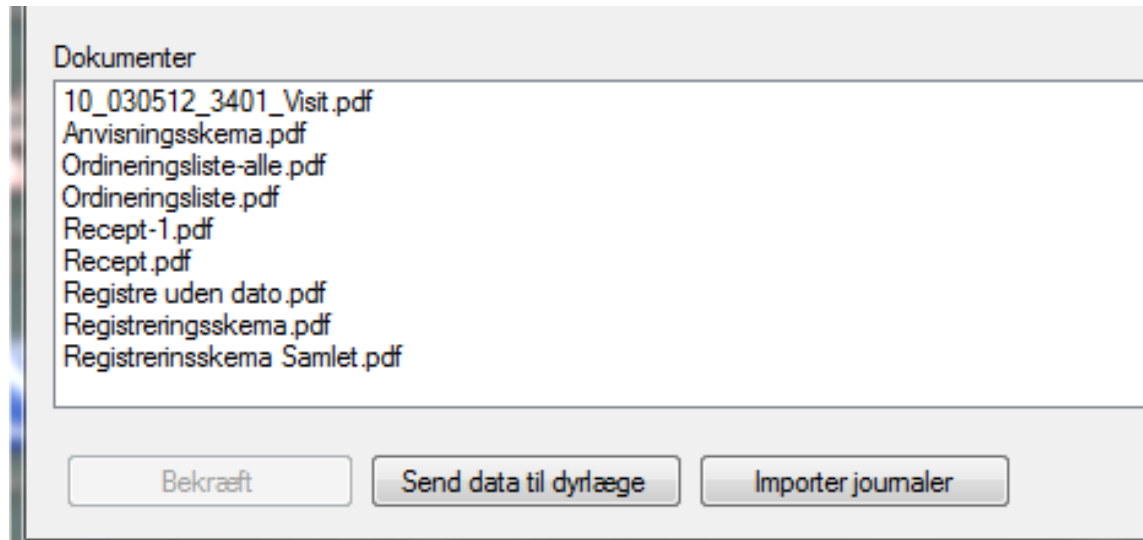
Dokumenter

10_030512_3401_Visit.pdf
Anvisningsskema.pdf
Ordineringsliste-alle.pdf
Ordineringsliste.pdf
Recept-1.pdf
Recept.pdf
Registre uden dato.pdf
Registreringsskema.pdf
Registrerinsskema Samlet.pdf

Bekræft
Send data til dyrlæge
Importer journaler